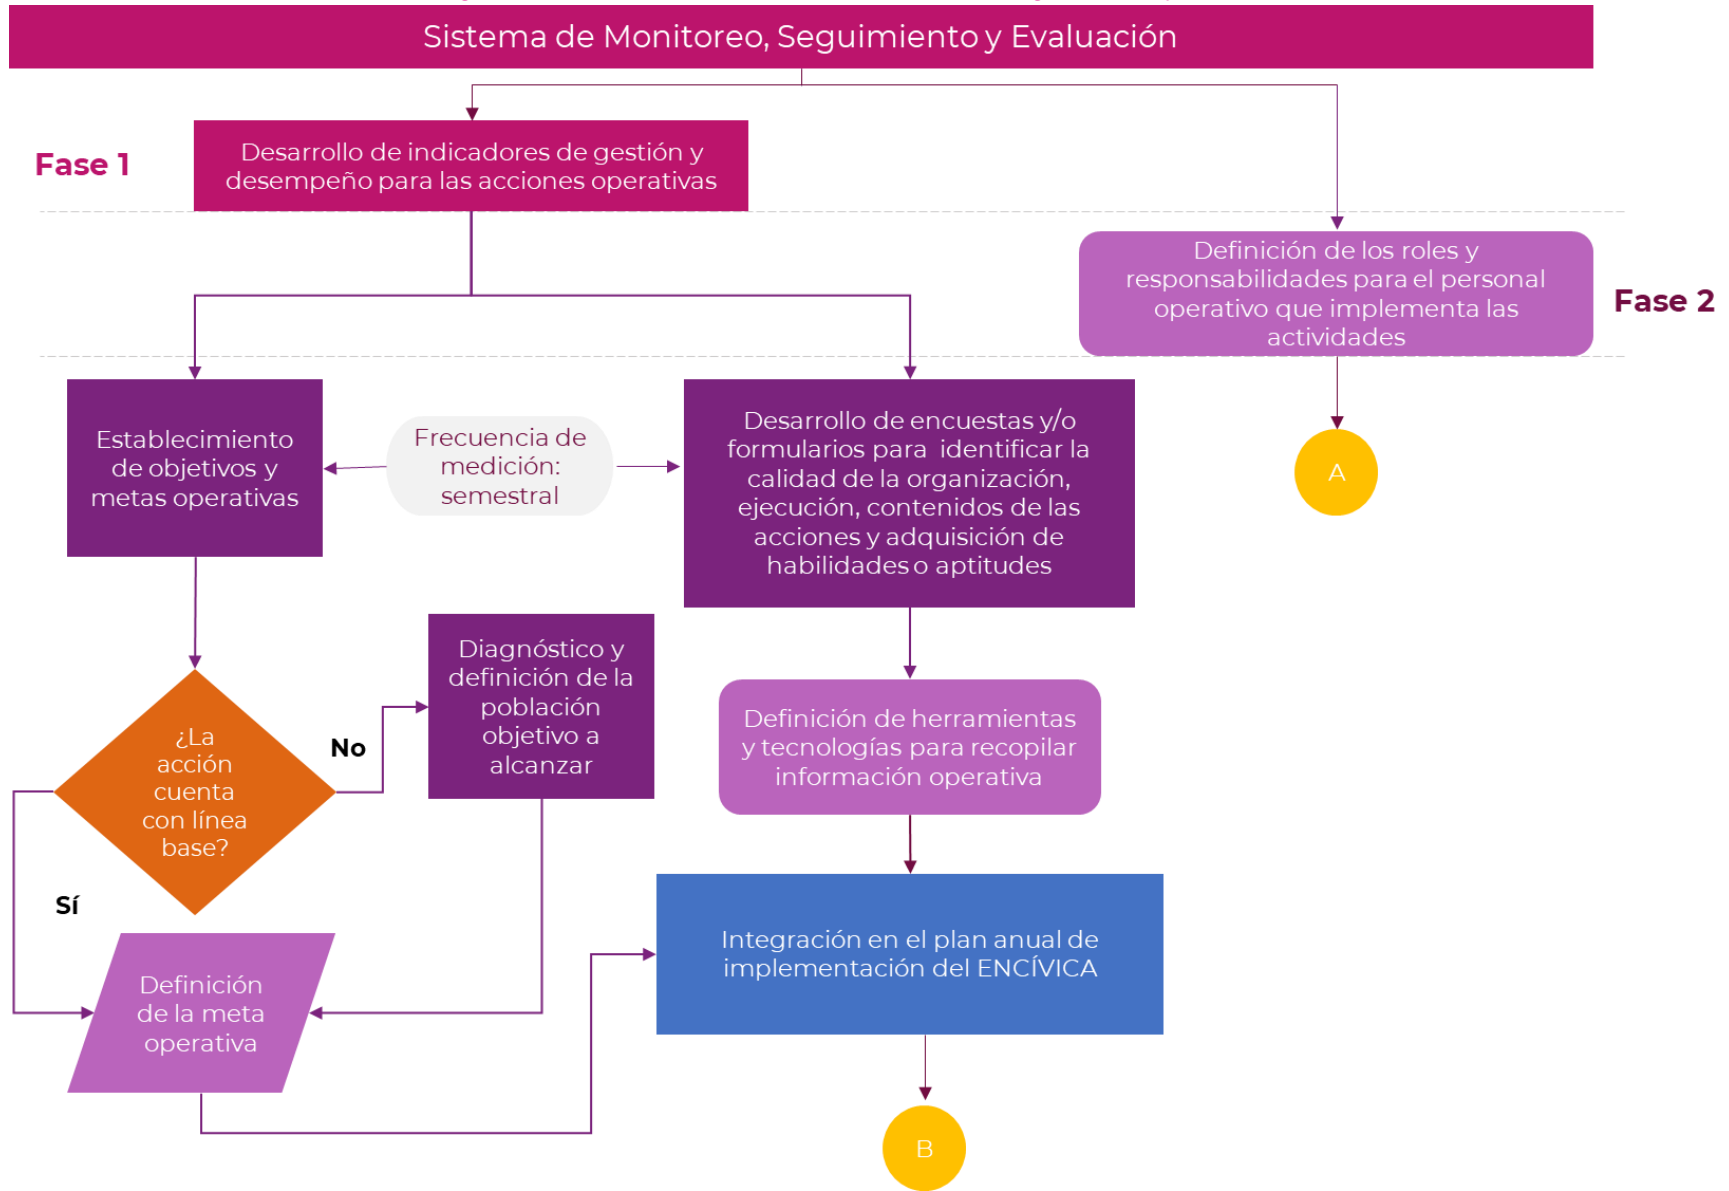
Sistema de Monitoreo, Seguimiento y Evaluación

Fase 1

Desarrollo de indicadores de gestión y desempeño para las acciones operativas

Definición de los roles y responsabilidades para el personal operativo que implementa las actividades

Fase 2

Establecimiento de objetivos y metas operativas

Frecuencia de medición: semestral

Desarrollo de encuestas y/o formularios para identificar la calidad de la organización, ejecución, contenidos de las acciones y adquisición de habilidades o aptitudes

A

Diagnóstico y definición de la población objetivo a alcanzar

¿La acción cuenta con línea base?

No

Sí

Definición de herramientas y tecnologías para recopilar información operativa

Integración en el plan anual de implementación del ENCÍVICA

Definición de la meta operativa

B